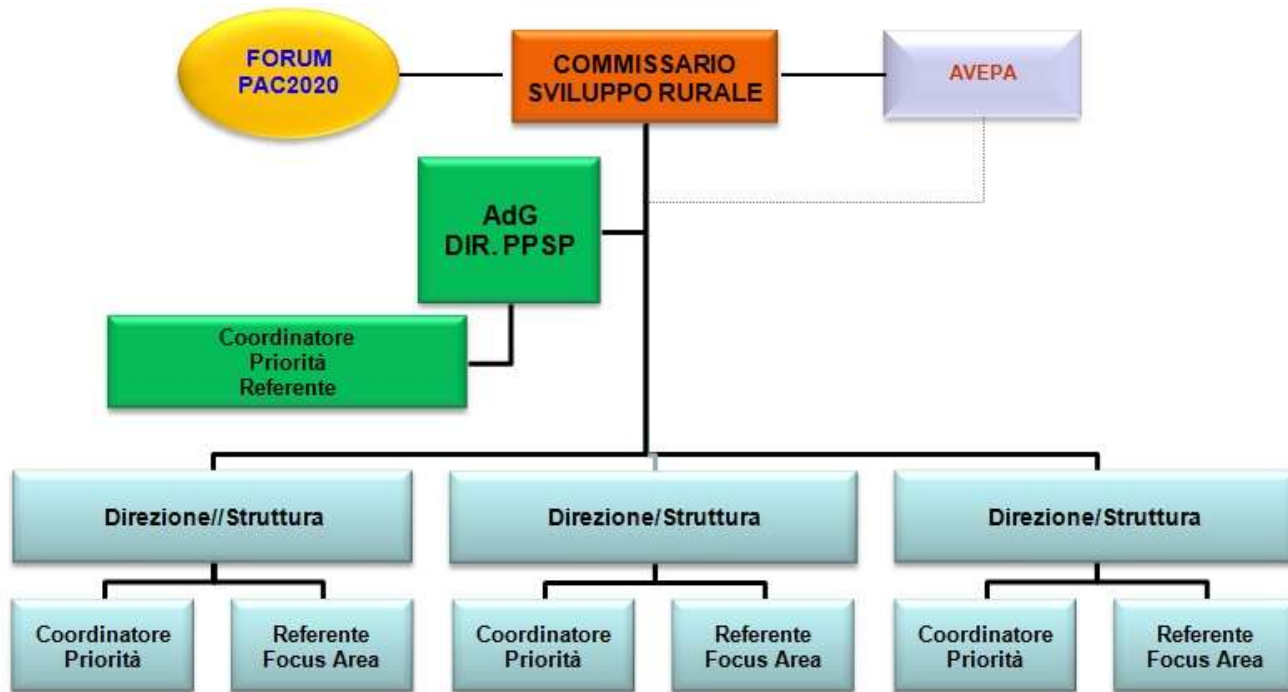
FORUM PAC2020

COMMISSARIO SVILUPPO RURALE

AVEPA

AdG DIR. PPSP

Coordinatore Priorità Referente

Direzione//Struttura

Direzione/Struttura

Direzione/Struttura

Coordinatore Priorità

Referente Focus Area

Coordinatore Priorità

Referente Focus Area

Coordinatore Priorità

Referente Focus Area